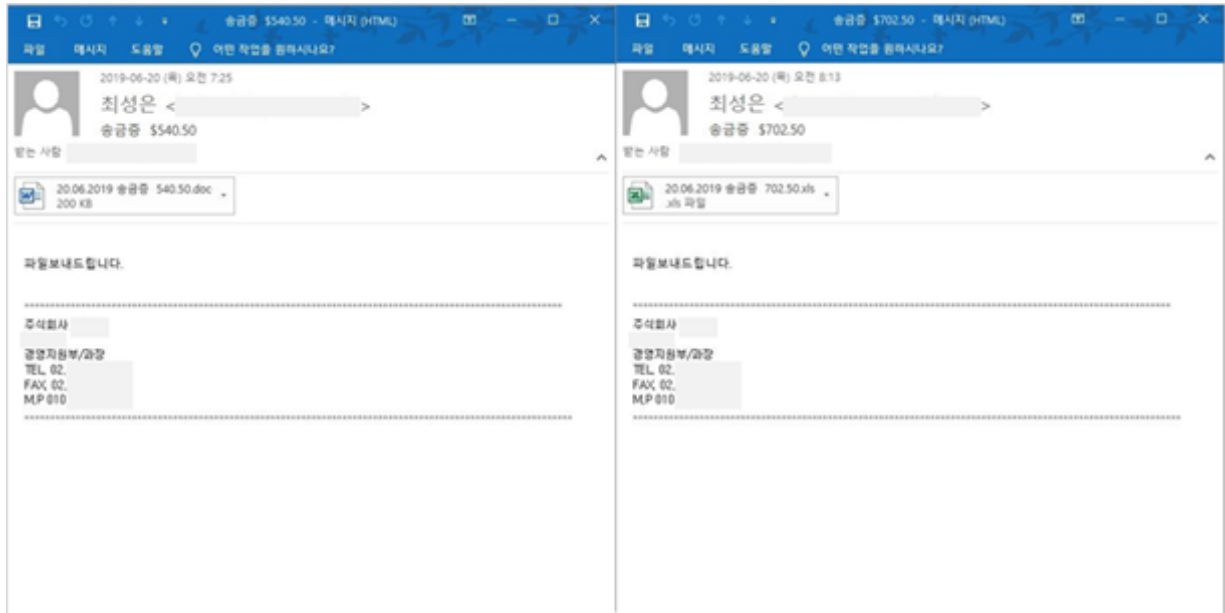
송금증 $540.50 - 메시지 (HTML)

파일 메시지 도움말 어떤 작업을 원하시나요?

2019-06-20 (목) 오전 7:25

최성은 < >

송금증 $540.50

받는 사람

20.06.2019 송금증 540.50.doc
200 KB

파일보내드립니다.

주식회사

경영지원부/과장
TEL. 02.
FAX. 02.
M.P 010

송금증 $702.50 - 메시지 (HTML)

파일 메시지 도움말 어떤 작업을 원하시나요?

2019-06-20 (목) 오전 8:13

최성은 < >

송금증 $702.50

받는 사람

20.06.2019 송금증 702.50.xls
.xls 파일

파일보내드립니다.

주식회사

경영지원부/과장
TEL. 02.
FAX. 02.
M.P 010